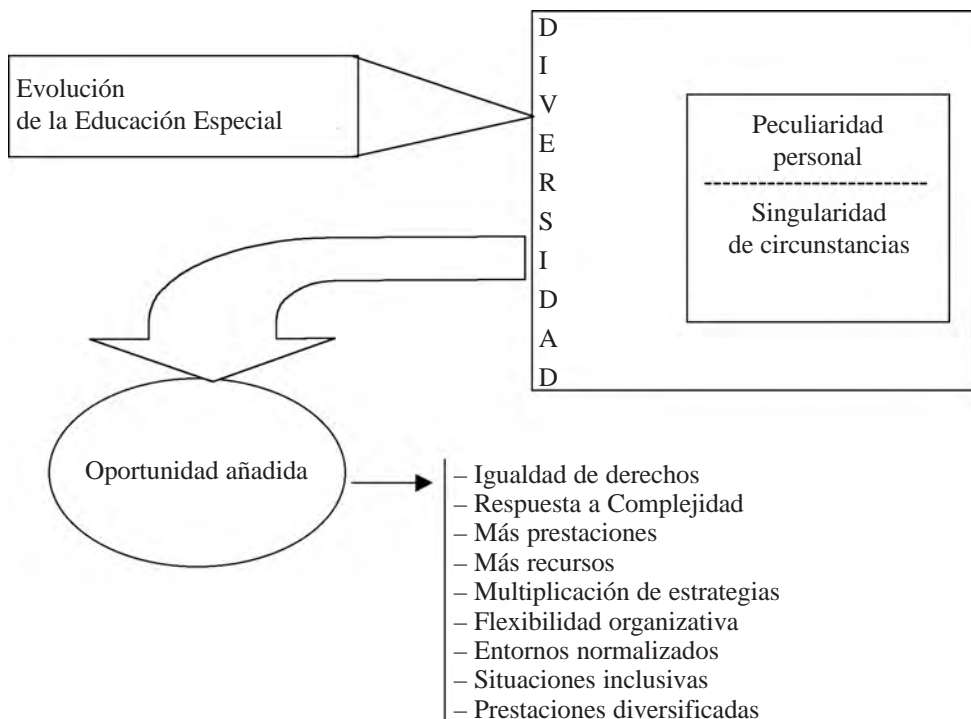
Evolución de la Educación Especial

D
I
V
E
R
S
I
D
A
D

Peculiaridad personal
------------------------
Singularidad de circunstancias

Oportunidad añadida

– Igualdad de derechos
– Respuesta a Complejidad
– Más prestaciones
– Más recursos
– Multiplicación de estrategias
– Flexibilidad organizativa
– Entornos normalizados
– Situaciones inclusivas
– Prestaciones diversificadas